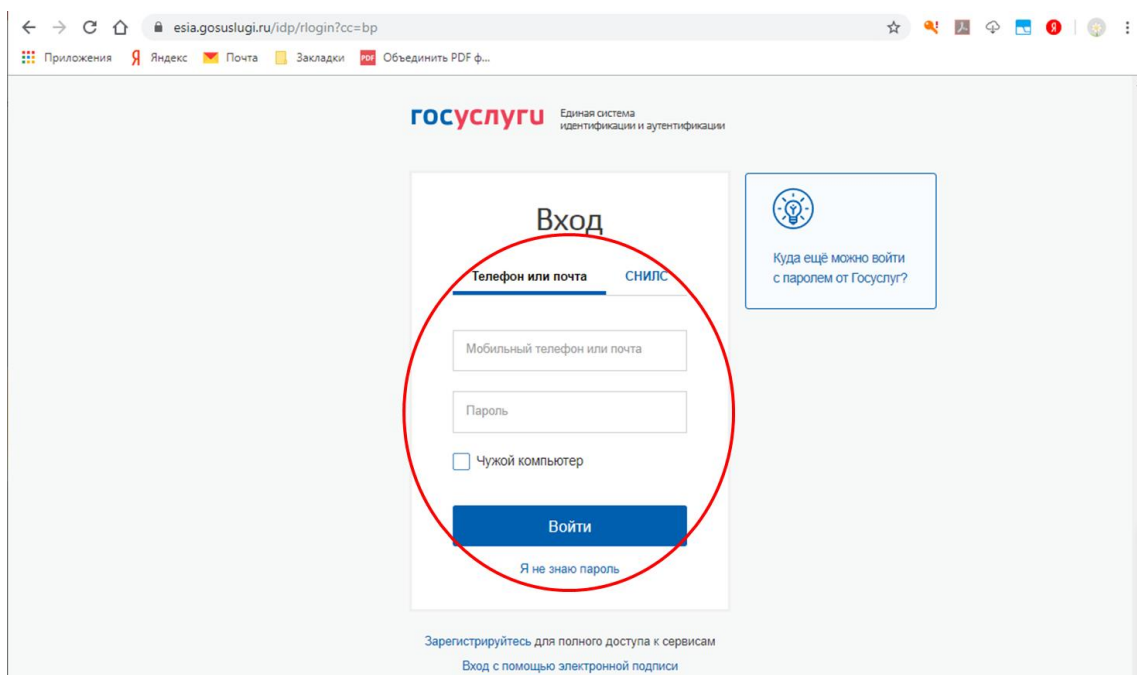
esia.gosuslugi.ru/idp/rlogin?cc=bp

Приложения Яндекс Почта Закладки Объединить PDF ф...

госуслуги Единая система идентификации и аутентификации

Вход

Телефон или почта СНИЛС

Мобильный телефон или почта

Пароль

Чужой компьютер

Войти

Я не знаю пароль

Куда ещё можно войти с паролем от Госуслуг?

Зарегистрируйтесь для полного доступа к сервисам

Вход с помощью электронной подписи